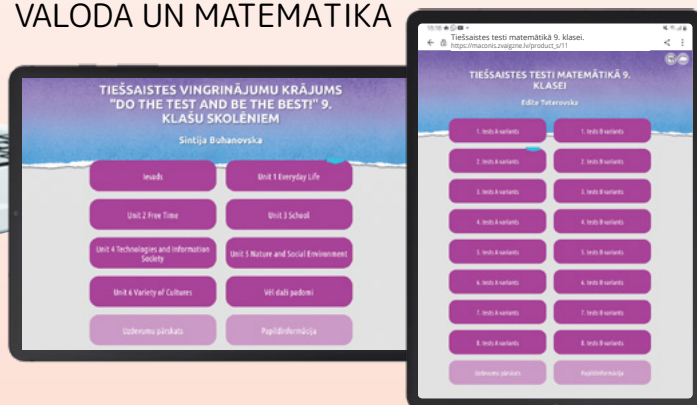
VALODA UN MATEMĀTIKA

TIEŠSAISTES VINGRINĀJUMU KRĀJUMS "DO THE TEST AND BE THE BEST!" 9. KLAŠU SKOLĒNIEM

Sintija Buhanovska

Ievads

Unit 1 Everyday Life

Unit 2 Free Time

Unit 3 School

Unit 4 Technologies and Information Society

Unit 5 Nature and Social Environment

Unit 6 Variety of Cultures

Vēl daži padomi

Uzdevumu pārskats

Papildinformācija

Tiešsaistes testi matemātikā 9. klasei.
https://maconis.zvaigzne.lv/product_s/11

TIEŠSAISTES TESTI MATEMĀTIKĀ 9. KLASEI

Edīte Teterovska

1. tests A variants

1. tests B variants

2. tests A variants

2. tests B variants

3. tests A variants

3. tests B variants

4. tests A variants

4. tests B variants

5. tests A variants

5. tests B variants

6. tests A variants

6. tests B variants

7. tests A variants

7. tests B variants

8. tests A variants

8. tests B variants

Uzdevumu pārskats

Papildinformācija